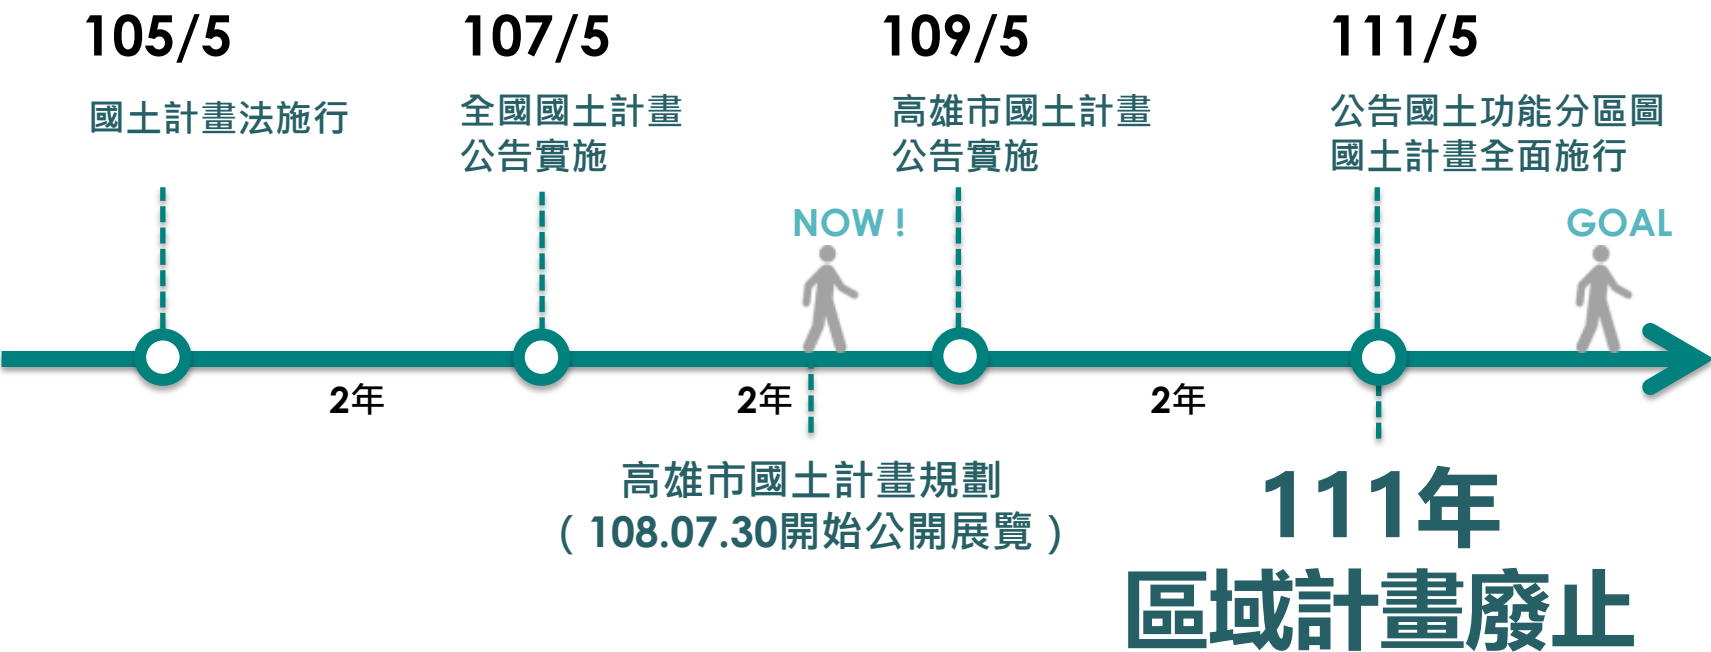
105/5
國土計畫法施行

107/5
全國國土計畫
公告實施

109/5
高雄市國土計畫
公告實施

111/5
公告國土功能分區圖
國土計畫全面施行

NOW !

GOAL

2年

2年

2年

高雄市國土計畫規劃
（108.07.30開始公開展覽）

111年
區域計畫廢止